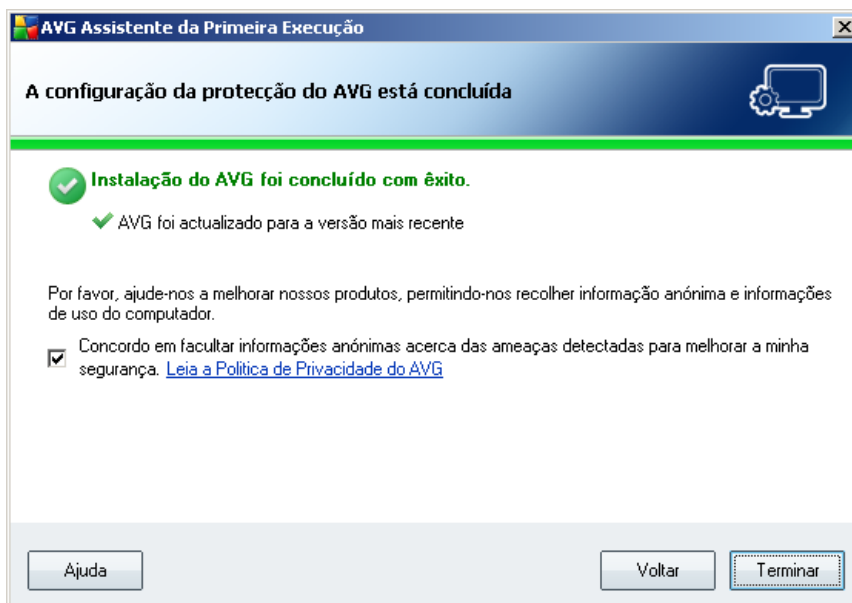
AVG Assistente da Primeira Execução

A configuração da protecção do AVG está concluída

Instalação do AVG foi concluído com êxito.

AVG foi actualizado para a versão mais recente

Por favor, ajude-nos a melhorar nossos produtos, permitindo-nos recolher informação anónima e informações de uso do computador.

Concordo em facultar informações anónimas acerca das ameaças detectadas para melhorar a minha segurança. Leia a Politica de Privacidade do AVG

Ajuda

Voltar

Terminar